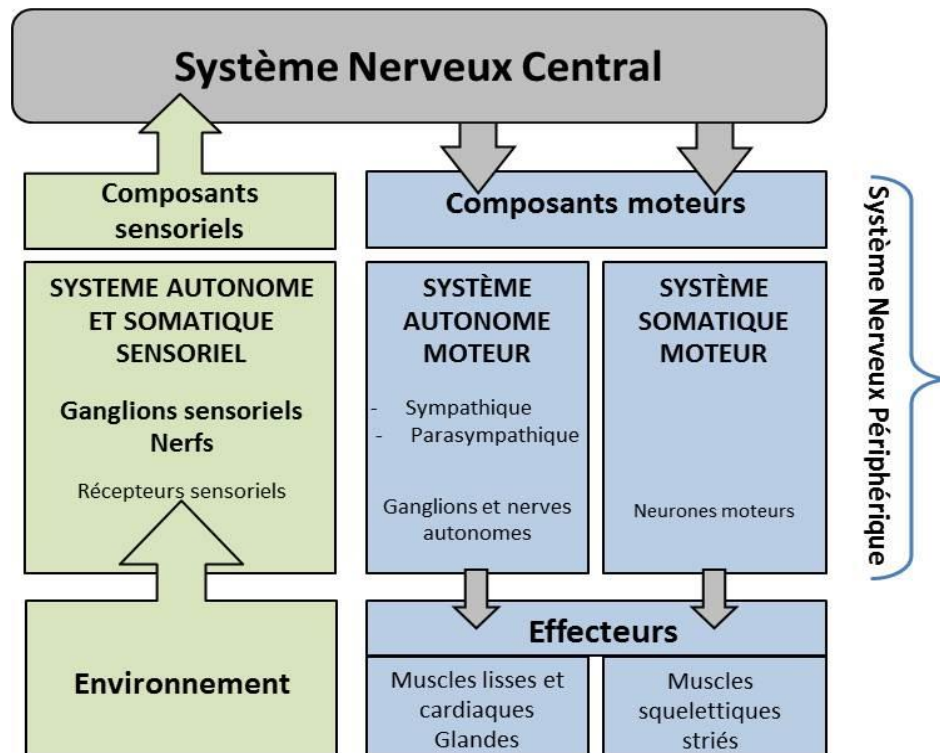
Système Nerveux Central

Composants sensoriels

Composants moteurs

Système Nerveux Périphérique

SYSTEME AUTONOME ET SOMATIQUE SENSORIEL

Ganglions sensoriels
Nerfs

Récepteurs sensoriels

SYSTÈME AUTONOME MOTEUR

- Sympathique
- Parasympathique

Ganglions et nerves autonomes

SYSTÈME SOMATIQUE MOTEUR

Neurones moteurs

Effecteurs

Environnement

Muscles lisses et cardiaques
Glandes

Muscles squelettiques striés